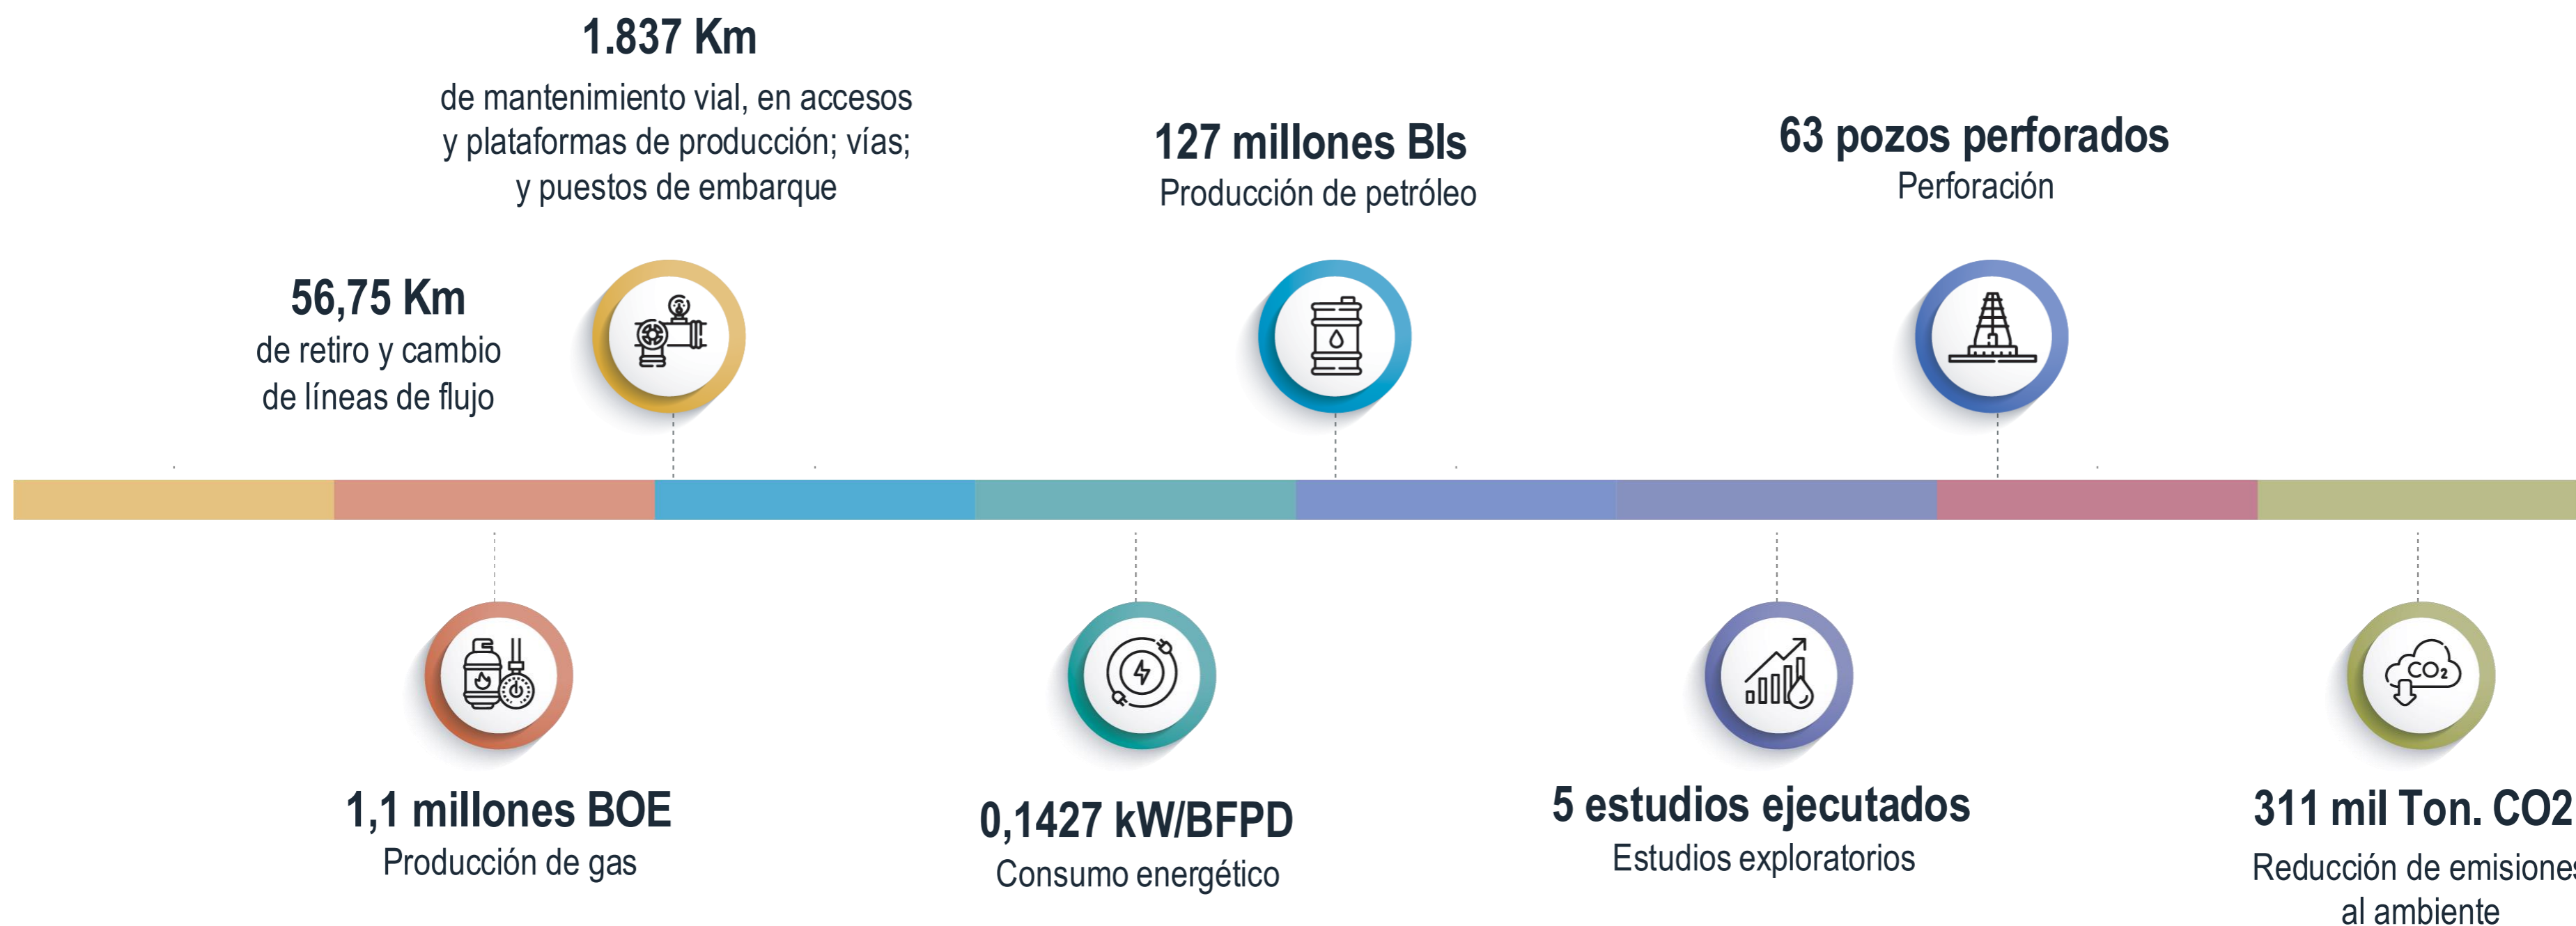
56,75 Km
de retiro y cambio de líneas de flujo

1.837 Km
de mantenimiento vial, en accesos y plataformas de producción; vías; y puestos de embarque

127 millones Bls
Producción de petróleo

63 pozos perforados
Perforación

$CO_2$

1,1 millones BOE
Producción de gas

0,1427 kW/BFPD
Consumo energético

5 estudios ejecutados
Estudios exploratorios

311 mil Ton. CO2
Reducción de emisione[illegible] al ambiente